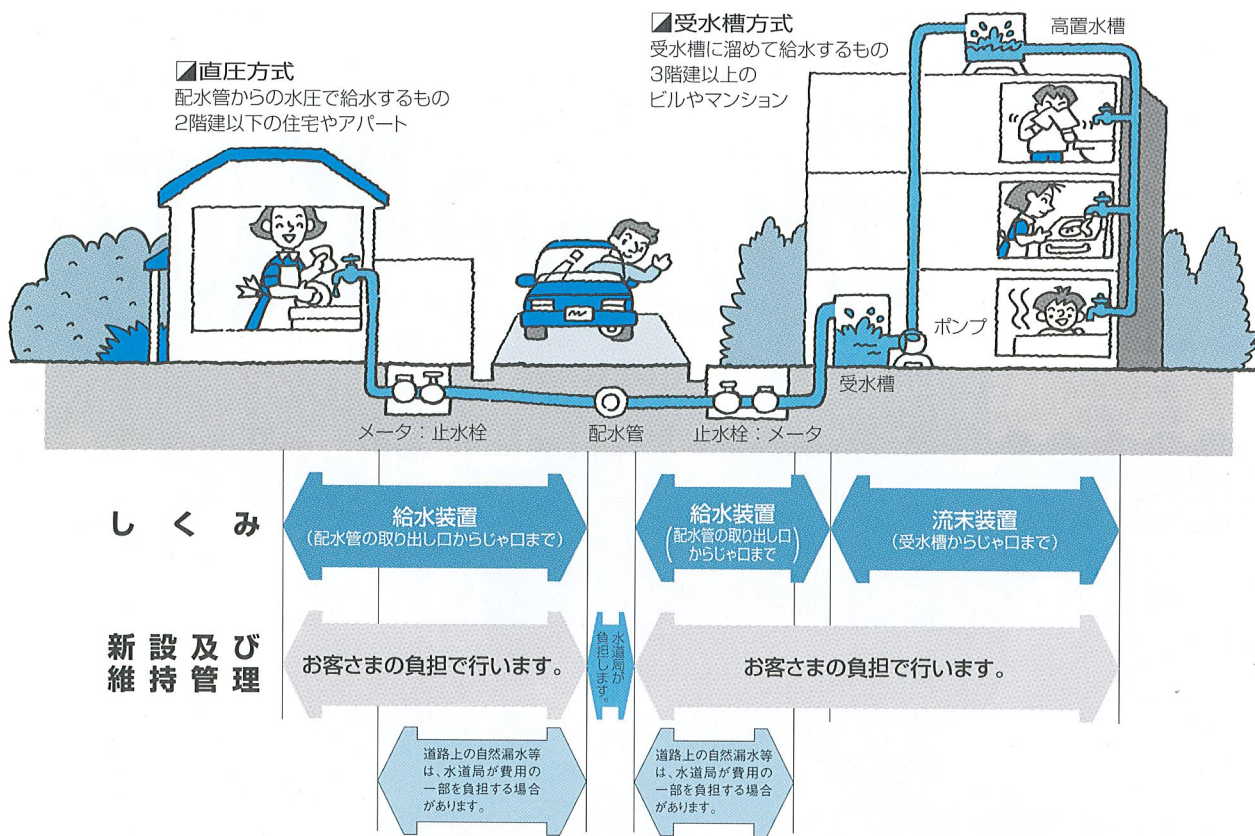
◪直圧方式
配水管からの水圧で給水するもの
2階建以下の住宅やアパート

◪受水槽方式
受水槽に溜めて給水するもの
3階建以上の
ビルやマンション

高置水槽

ポンプ

受水槽

メータ：止水栓

配水管

止水栓：メータ

しくみ

給水装置
（配水管の取り出し口からじゃ口まで）

給水装置
（配水管の取り出し口からじゃ口まで）

流末装置
（受水槽からじゃ口まで）

新設及び維持管理

お客さまの負担で行います。

水道局が負担します。

お客さまの負担で行います。

道路上の自然漏水等は、水道局が費用の一部を負担する場合があります。

道路上の自然漏水等は、水道局が費用の一部を負担する場合があります。